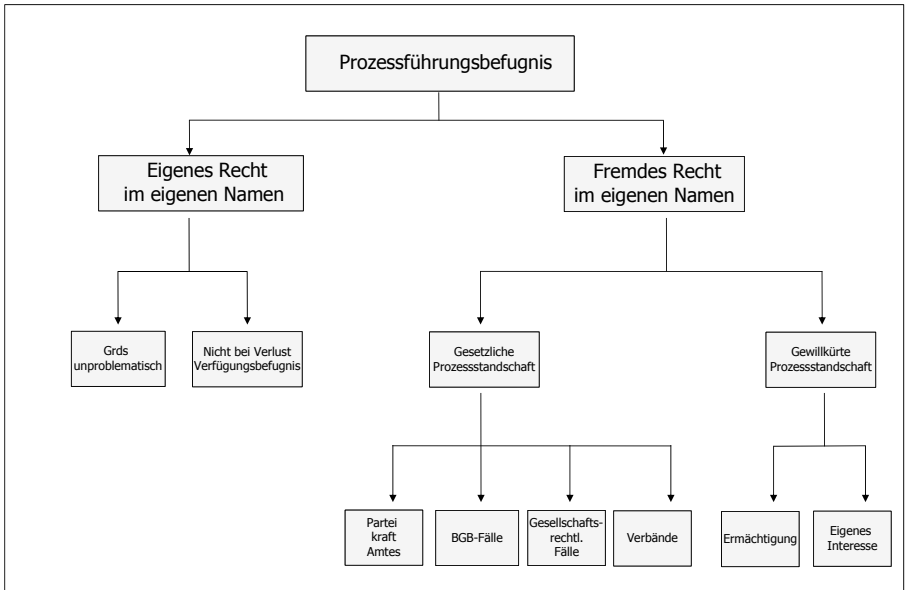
Prozessführungsbefugnis

Eigenes Recht im eigenen Namen

Fremdes Recht im eigenen Namen

Grds unproblematisch

Nicht bei Verlust Verfügungsbefugnis

Gesetzliche Prozessstandschaft

Gewillkürte Prozessstandschaft

Partei kraft Amtes

BGB-Fälle

Gesellschaftsrechtl. Fälle

Verbände

Ermächtigung

Eigenes Interesse